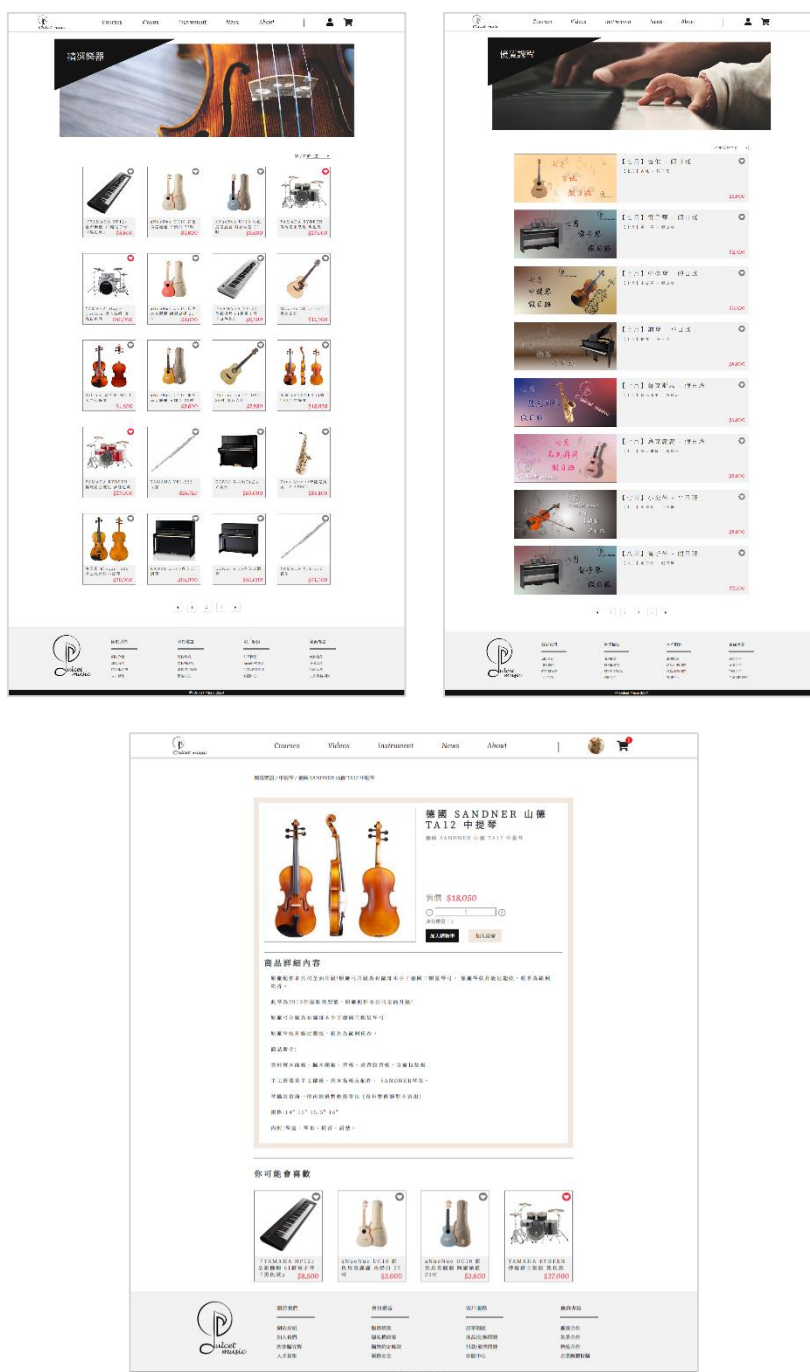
Courses Videos Instrument News About

樂器

$8,500 $3,600 $3,600 $27,000

$18,050 $8,300

$27,000 $16,600

$18,050 $19,600

Courses Videos Instrument News About

Dulcet music

Courses Videos Instrument News About

德國 SANDNER 山德 TA12 中提琴

售價 $18,050

加入購物車

商品細節內容

你可能會喜歡

YAMAHA NP12 $8,500

aNueNue UC10 $3,600

aNueNue UC10 $3,600

TAMAHA RYDEEN $27,000

Dulcet music